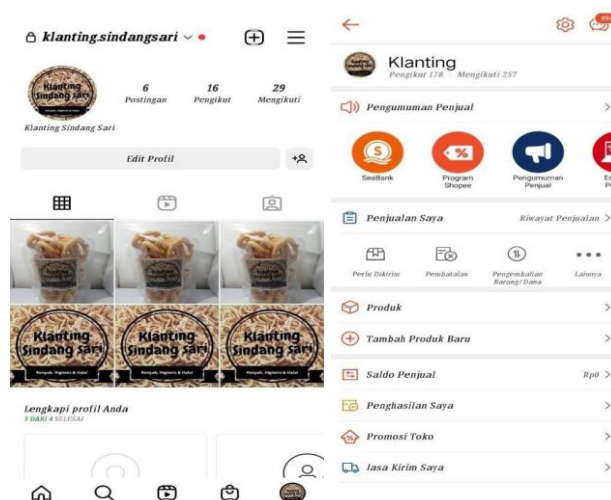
klanting.sindangsari

6
Postingan

16
Pengikut

29
Mengikuti

Klanting Sindang Sari

Edit Profil

Klanting Sindang Sari

Klanting Sindang Sari

Klanting Sindang Sari

Renyah, Higienis & Halal

Renyah, Higienis & Halal

Renyah, Higienis & Halal

Lengkapi profil Anda
3 DARI 4 SELESAI

Klanting
Pengikut 178 Mengikuti 257

Pengumuman Penjual

SeaBank

Program Shopee

Pengumuman Penjual

Penjualan Saya

Riwayat Penjualan

Perlu Dikirim

Pembatalan

Pengembalian Barang/Dana

Lainnya

Produk

Tambah Produk Baru

Saldo Penjual

Rp0

Penghasilan Saya

Promosi Toko

Jasa Kirim Saya